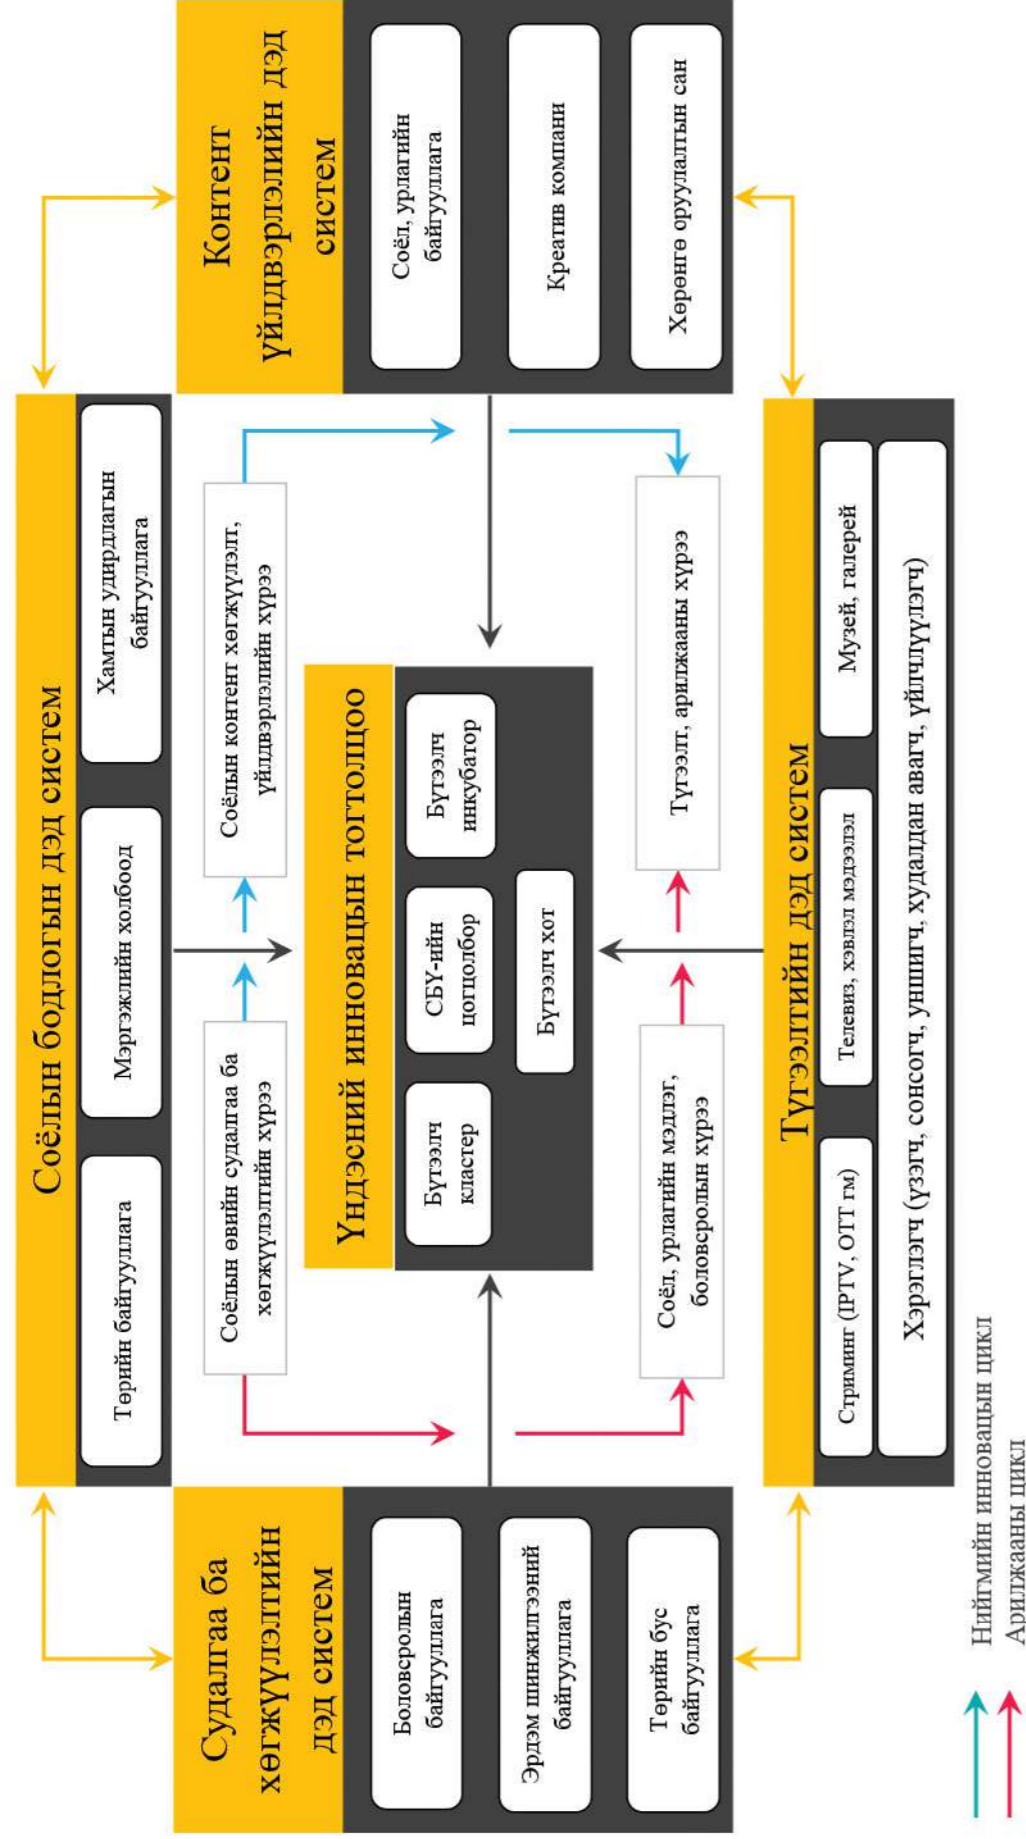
Соёлын бодлогын дэд систем

Төрийн байгууллага

Мэргэжлийн холбоод

Хамтын удирдлагын байгууллага

Контент үйлдвэрлэлийн дэд систем

Соёл, урлагийн байгууллага

Креатив компани

Хөрөнгө оруулалтын сан

Судалгаа ба хөгжүүлэлтийн дэд систем

Боловсролын байгууллага

Эрдэм шинжилгээний байгууллага

Төрийн бус байгууллага

Түгээлтийн дэд систем

Стриминг (IPTV, OTT гм)

Телевиз, хэвлэл мэдээлэл

Музей, галерей

Хэрэглэгч (үзэгч, сонсогч, уншигч, худалдан авагч, үйлчлүүлэгч)

Соёлын өвийн судалгаа ба хөгжүүлэлтийн хүрээ

Соёлын контент хөгжүүлэлт, үйлдвэрлэлийн хүрээ

Соёл, урлагийн мэдлэг, боловсролын хүрээ

Түгээлт, арилжааны хүрээ

Үндэсний инновацын тогтолцоо

Бүтээлч кластер

СБҮ-ийн цогцолбор

Бүтээлч хот

Бүтээлч инкубатор

Нийгмийн инновацын цикл
Арилжааны цикл